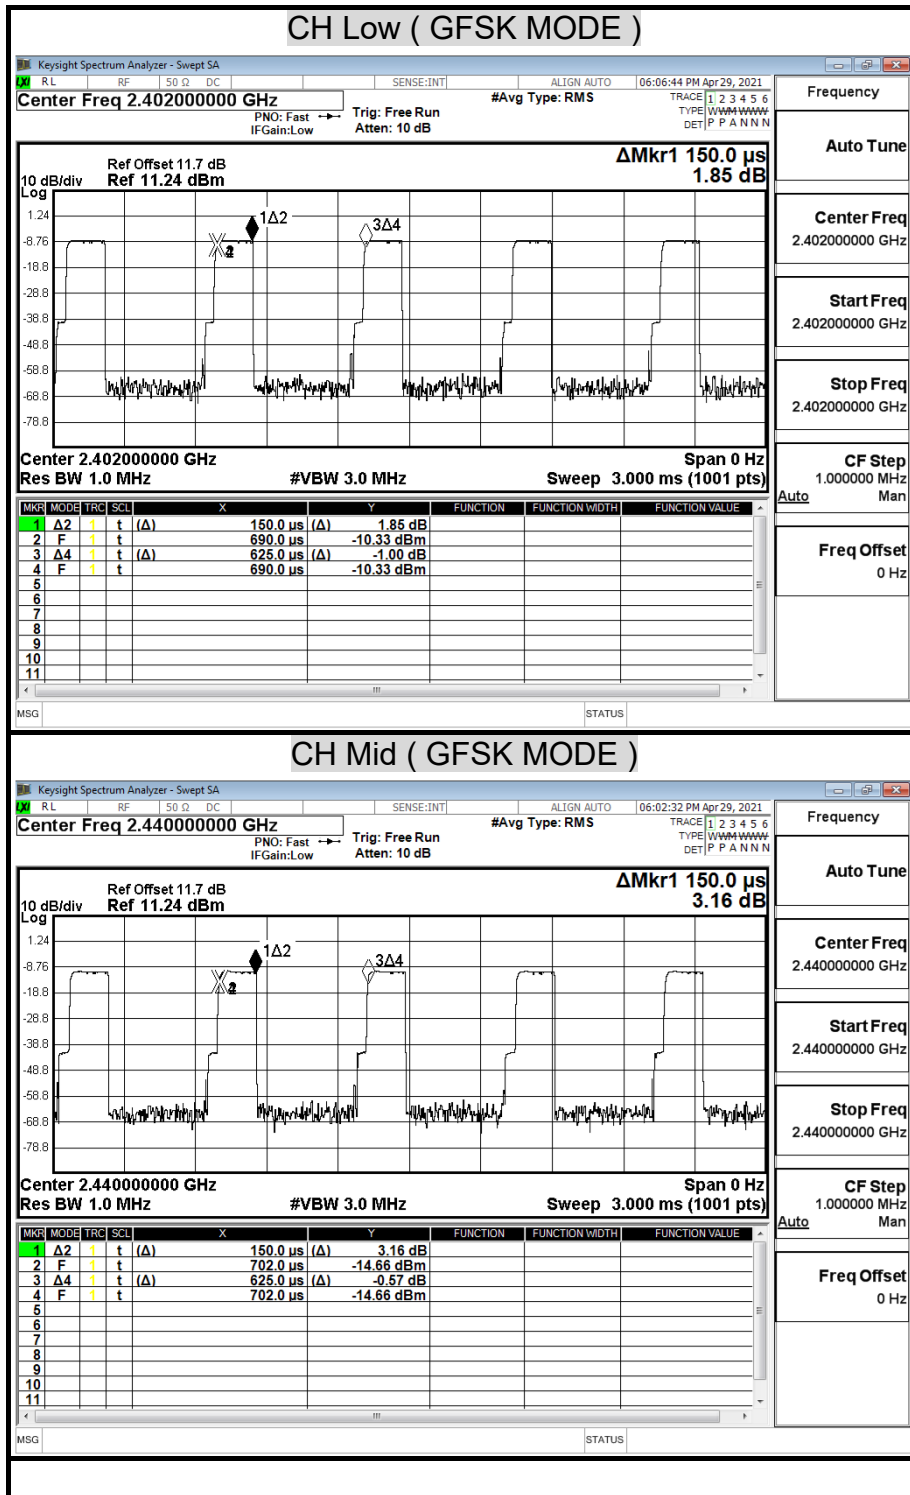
CH Low ( GFSK MODE )

Keysight Spectrum Analyzer - Swept SA
RL RF 50 Ω DC SENSE:INT ALIGN AUTO 06:06:44 PM Apr 29, 2021
Center Freq 2.402000000 GHz
PNO: Fast IFGain:Low
Trig: Free Run Atten: 10 dB
#Avg Type: RMS
TRACE 1 2 3 4 5 6 TYPE WWWWWW DET P P A N N N
Frequency

Ref Offset 11.7 dB
10 dB/div Ref 11.24 dBm
Log
ΔMkr1 150.0 μs
1.85 dB
1.24
-8.76
-18.8
-28.8
-38.8
-48.8
-58.8
-68.8
-78.8
1Δ2
3Δ4
Center 2.402000000 GHz
Res BW 1.0 MHz
#VBW 3.0 MHz
Span 0 Hz
Sweep 3.000 ms (1001 pts)

| MKR | MODE | TRC | SCL | X | | Y | FUNCTION | FUNCTION WIDTH | FUNCTION VALUE |
|---|---|---|---|---|---|---|---|---|---|
| 1 | Δ2 | 1 | t (Δ) | 150.0 μs | (Δ) | 1.85 dB | | | |
| 2 | F | 1 | t | 690.0 μs | | -10.33 dBm | | | |
| 3 | Δ4 | 1 | t (Δ) | 625.0 μs | (Δ) | -1.00 dB | | | |
| 4 | F | 1 | t | 690.0 μs | | -10.33 dBm | | | |
| 5 | | | | | | | | | |
| 6 | | | | | | | | | |
| 7 | | | | | | | | | |
| 8 | | | | | | | | | |
| 9 | | | | | | | | | |
| 10 | | | | | | | | | |
| 11 | | | | | | | | | |

MSG STATUS

Auto Tune
Center Freq 2.402000000 GHz
Start Freq 2.402000000 GHz
Stop Freq 2.402000000 GHz
CF Step 1.000000 MHz Auto Man
Freq Offset 0 Hz

CH Mid ( GFSK MODE )

Keysight Spectrum Analyzer - Swept SA
RL RF 50 Ω DC SENSE:INT ALIGN AUTO 06:02:32 PM Apr 29, 2021
Center Freq 2.440000000 GHz
PNO: Fast IFGain:Low
Trig: Free Run Atten: 10 dB
#Avg Type: RMS
TRACE 1 2 3 4 5 6 TYPE WWWWWW DET P P A N N N
Frequency

Ref Offset 11.7 dB
10 dB/div Ref 11.24 dBm
Log
ΔMkr1 150.0 μs
3.16 dB
1.24
-8.76
-18.8
-28.8
-38.8
-48.8
-58.8
-68.8
-78.8
1Δ2
3Δ4
Center 2.440000000 GHz
Res BW 1.0 MHz
#VBW 3.0 MHz
Span 0 Hz
Sweep 3.000 ms (1001 pts)

| MKR | MODE | TRC | SCL | X | | Y | FUNCTION | FUNCTION WIDTH | FUNCTION VALUE |
|---|---|---|---|---|---|---|---|---|---|
| 1 | Δ2 | 1 | t (Δ) | 150.0 μs | (Δ) | 3.16 dB | | | |
| 2 | F | 1 | t | 702.0 μs | | -14.66 dBm | | | |
| 3 | Δ4 | 1 | t (Δ) | 625.0 μs | (Δ) | -0.57 dB | | | |
| 4 | F | 1 | t | 702.0 μs | | -14.66 dBm | | | |
| 5 | | | | | | | | | |
| 6 | | | | | | | | | |
| 7 | | | | | | | | | |
| 8 | | | | | | | | | |
| 9 | | | | | | | | | |
| 10 | | | | | | | | | |
| 11 | | | | | | | | | |

MSG STATUS

Auto Tune
Center Freq 2.440000000 GHz
Start Freq 2.440000000 GHz
Stop Freq 2.440000000 GHz
CF Step 1.000000 MHz Auto Man
Freq Offset 0 Hz